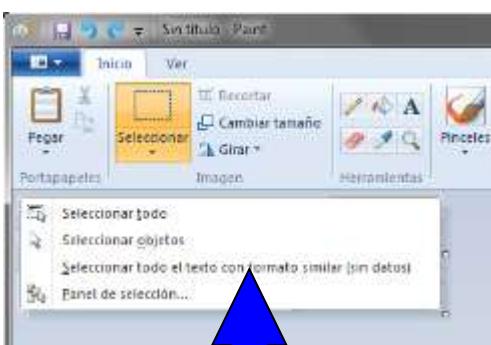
Sin título - Paint

Inicio
Ver

Recortar
Cambiar tamaño
Girar
Pegar
Seleccionar
Pinceles
Portapapeles
Imagen
Herramientas

Seleccionar todo
Seleccionar objetos
Seleccionar todo el texto con formato similar (sin datos)
Panel de selección...